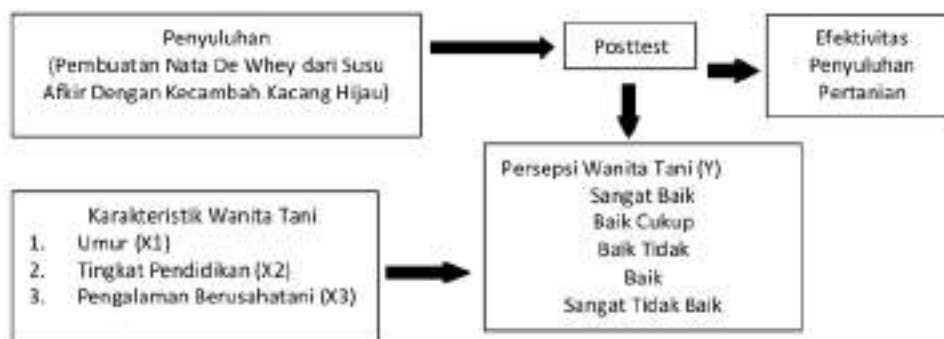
Penyuluhan
(Pembuatan Nata De Whey dari Susu Afkir Dengan Kecambah Kacang Hijau)

Posttest

Efektivitas
Penyuluhan
Pertanian

Persepsi Wanita Tani (Y)
Sangat Baik
Baik Cukup
Baik Tidak
Baik
Sangat Tidak Baik

Karakteristik Wanita Tani
1. Umur (X1)
2. Tingkat Pendidikan (X2)
3. Pengalaman Berusahatani (X3)